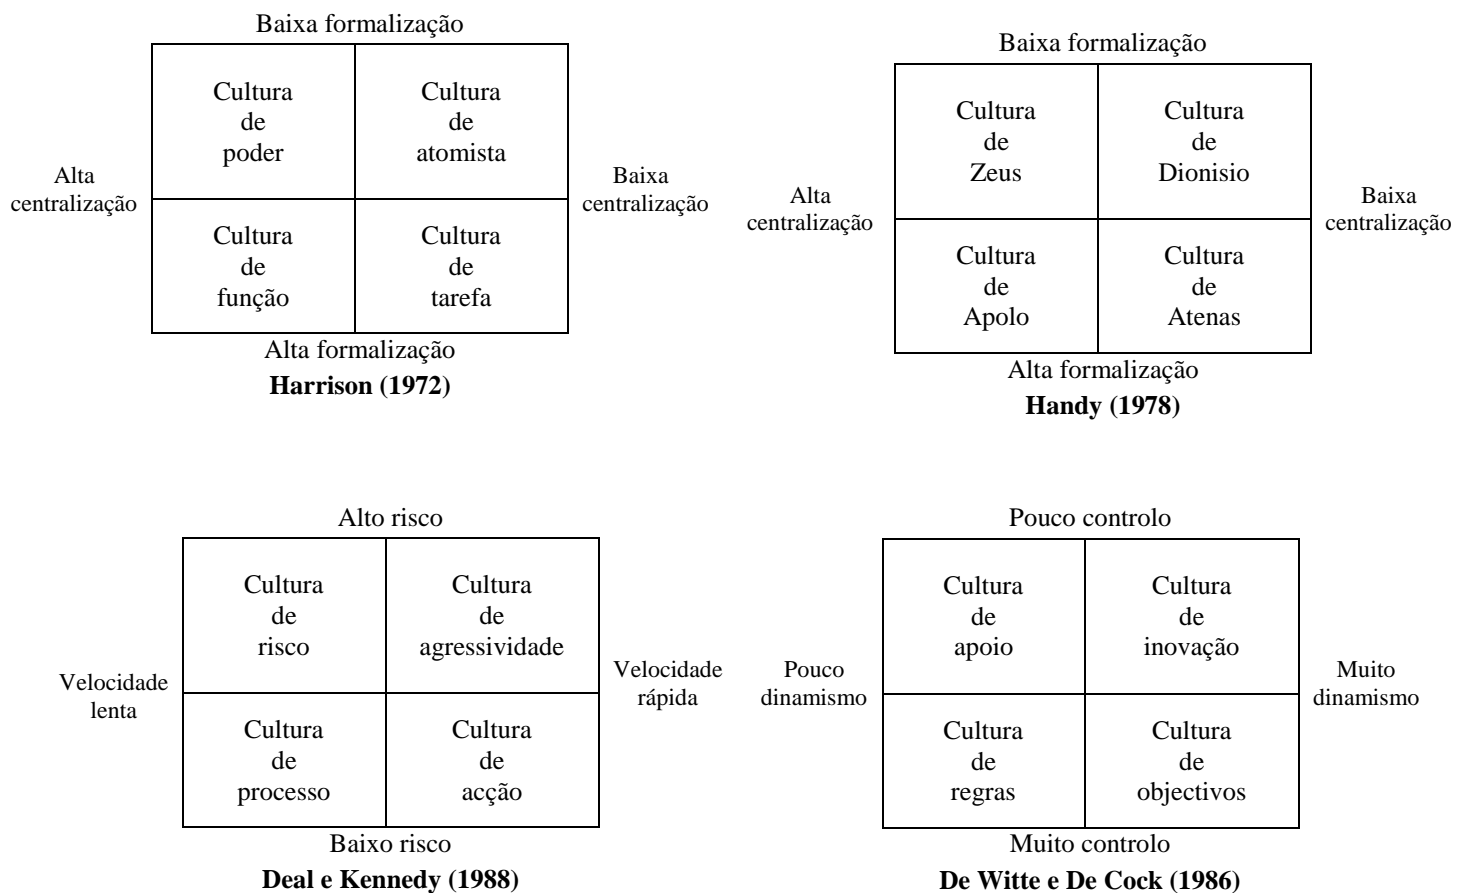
Baixa formalização

Alta centralização

| Cultura de poder | Cultura de atomista |
|---|---|
| Cultura de função | Cultura de tarefa |

Baixa centralização

Alta formalização

**Harrison (1972)**

Baixa formalização

Alta centralização

| Cultura de Zeus | Cultura de Dionisio |
|---|---|
| Cultura de Apolo | Cultura de Atenas |

Baixa centralização

Alta formalização

**Handy (1978)**

Alto risco

Velocidade lenta

| Cultura de risco | Cultura de agressividade |
|---|---|
| Cultura de processo | Cultura de acção |

Velocidade rápida

Baixo risco

**Deal e Kennedy (1988)**

Pouco controlo

Pouco dinamismo

| Cultura de apoio | Cultura de inovação |
|---|---|
| Cultura de regras | Cultura de objectivos |

Muito dinamismo

Muito controlo

**De Witte e De Cock (1986)**